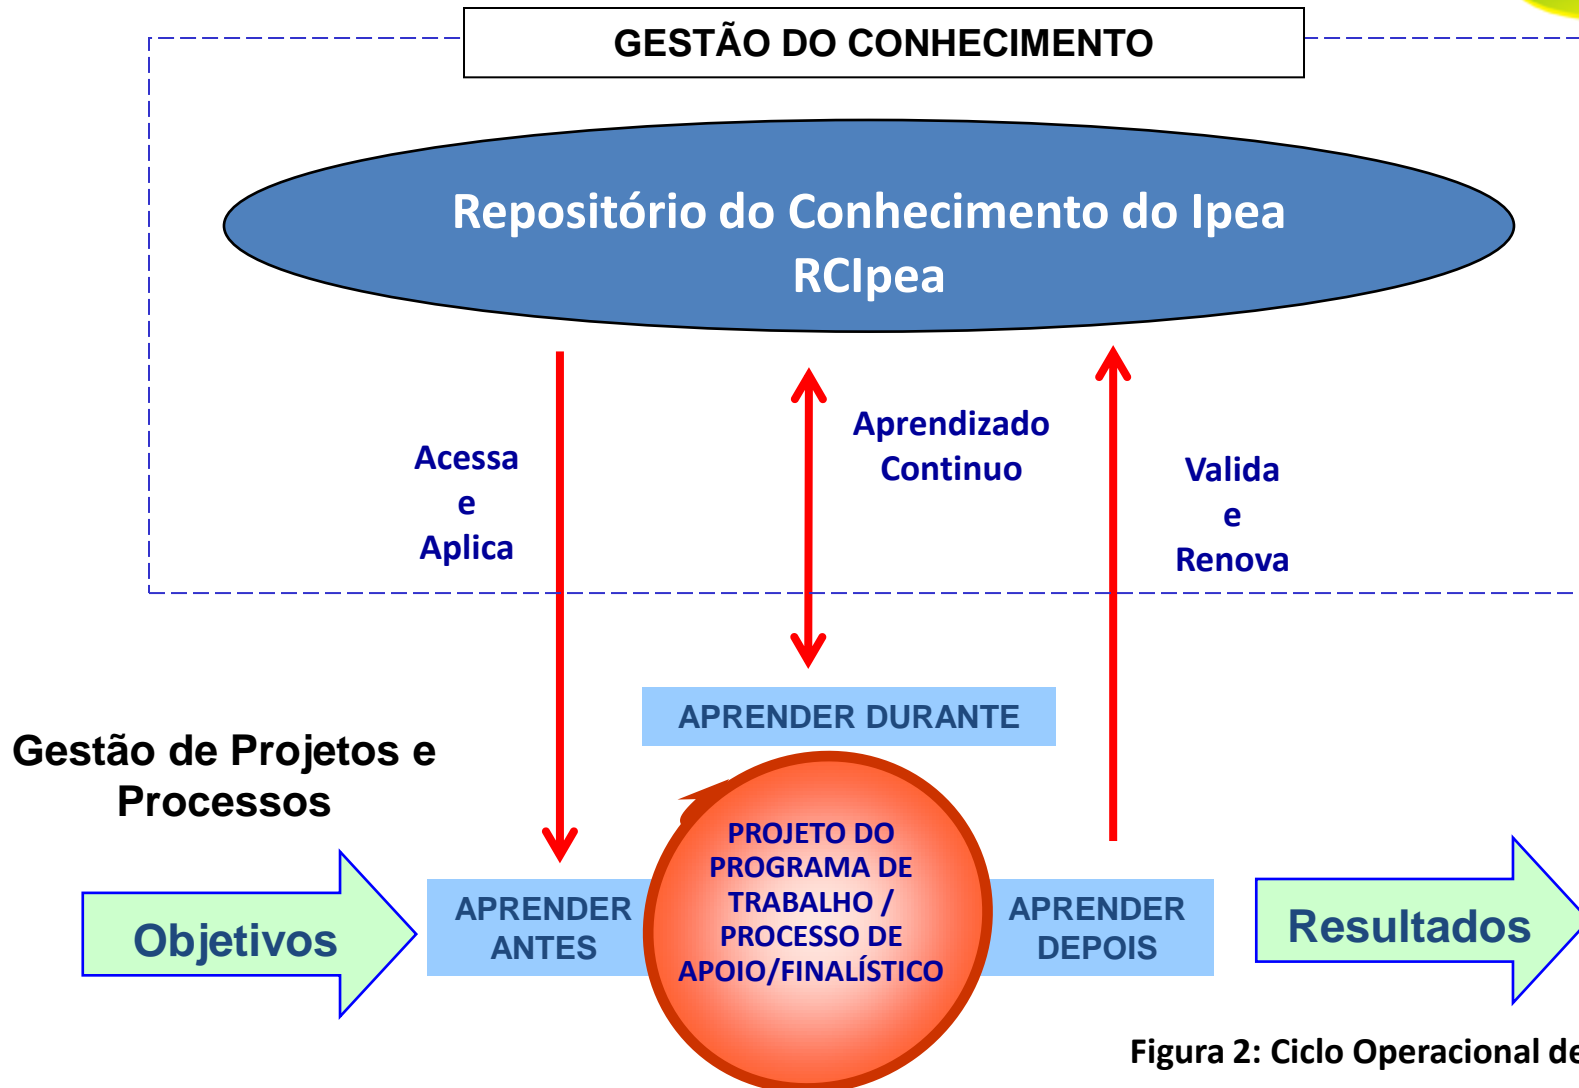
GESTÃO DO CONHECIMENTO

Repositório do Conhecimento do Ipea
RCIpea

Acessa
e
Aplica

Aprendizado
Continuo

Valida
e
Renova

APRENDER DURANTE

Gestão de Projetos e Processos

Objetivos

APRENDER ANTES

PROJETO DO PROGRAMA DE TRABALHO / PROCESSO DE APOIO/FINALÍSTICO

APRENDER DEPOIS

Resultados

Figura 2: Ciclo Operacional d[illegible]